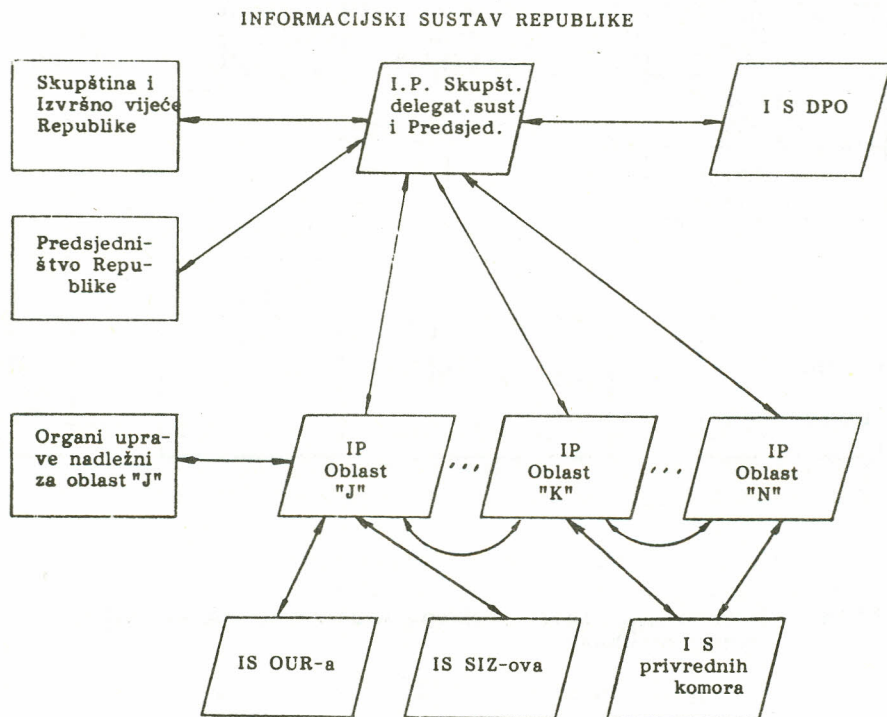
INFORMACIJSKI SUSTAV REPUBLIKE

Skupština i Izvršno vijeće Republike

I.P. Skupšt. delegat. sust. i Predsjed.

I S DPO

Predsjedništvo Republike

Organi uprave nadležni za oblast "J"

IP Oblast "J"

...

IP Oblast "K"

...

IP Oblast "N"

IS OUR-a

IS SIZ-ova

I S privrednih komora